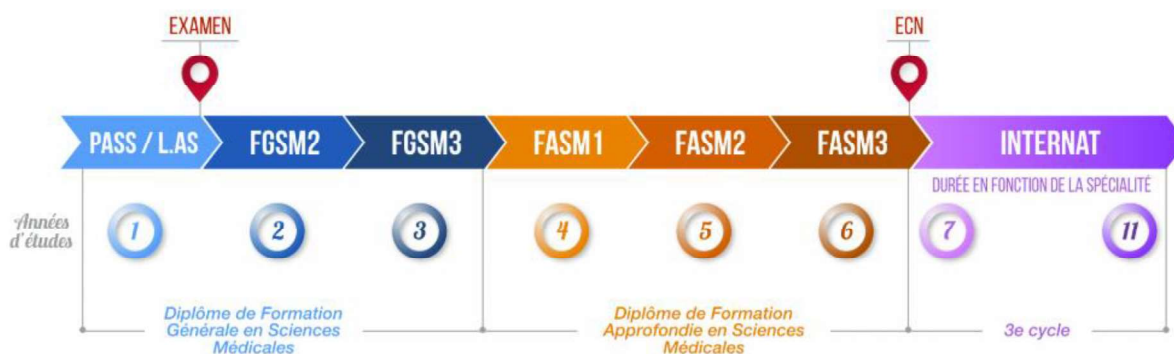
EXAMEN

ECN

PASS / L.AS

FGSM2

FGSM3

FASM1

FASM2

FASM3

INTERNAT

DURÉE EN FONCTION DE LA SPÉCIALITÉ

Années d'études

1

2

3

4

5

6

7

11

Diplôme de Formation Générale en Sciences Médicales

Diplôme de Formation Approfondie en Sciences Médicales

3e cycle